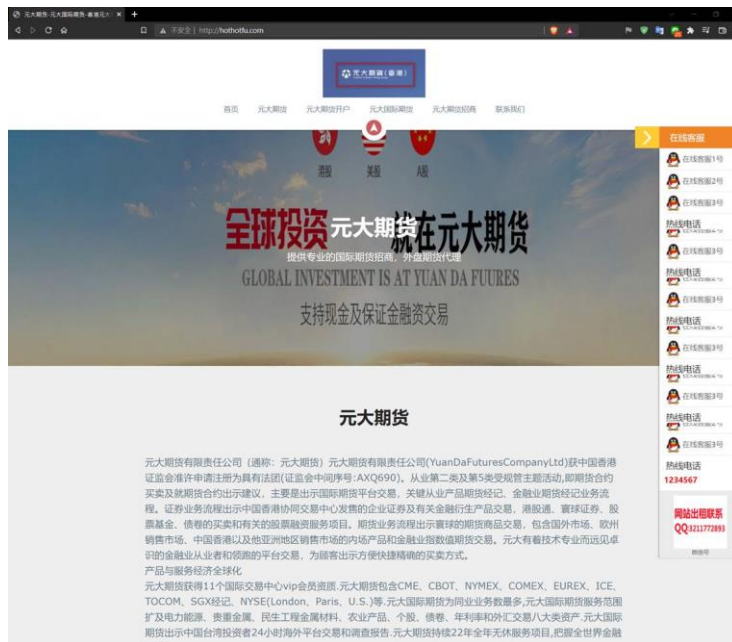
元大期货-元大国际期货-香港元大 ×

不安全 | http://hothotfu.com

元大期货（香港）

首页　元大期货　元大期货开户　元大国际期货　元大期货招商　联系我们

港股　美股　A股

全球投资 元大期货 就在元大期货

提供专业的国际期货招商，外盘期货代理

GLOBAL INVESTMENT IS AT YUAN DA FUURES

支持现金及保证金融资交易

在线客服

在线客服1号

在线客服2号

在线客服3号

热线电话

在线客服3号

热线电话

在线客服3号

热线电话

在线客服3号

热线电话

在线客服3号

热线电话

在线客服3号

热线电话

在线客服3号

热线电话

1234567

网站出租联系

QQ3211772893

元大期货

元大期货有限责任公司（通称：元大期货）元大期货有限责任公司(YuanDaFuturesCompanyLtd)获中国香港证监会准许申请注册为具有法团(证监会中央编号:AXQ690)。从业第二类及第5类受规管主题活动,即期货合约买卖及就期货合约出示建议，主要是出示国际期货平台交易，关键从业产品期货经纪、金融业期货经纪业务流程。证券业务流程出示中国香港协同交易中心发售的企业证券及有关金融衍生产品交易，港股通、寰球证券、股票基金、债券的买卖和有关的股票融资服务项目。期货业务流程出示寰球的期货商品交易，包含国外市场、欧州销售市场、中国香港以及他亚洲地区销售市场的内场产品和金融业指数值期货交易。元大有着技术专业而远见卓识的金融业从业者和领跑的平台交易，为顾客出示方便快捷精确的买卖方式。

产品与服务经济全球化

元大期货获得11个国际交易中心vip会员资质.元大期货包含CME、CBOT、NYMEX、COMEX、EUREX、ICE、TOCOM、SGX经记、NYSE(London、Paris、U.S.)等.元大国际期货为同业业务数最多,元大国际期货服务范围扩及电力能源、贵重金属、民生工程金属材料、农业产品、个股、债卷、年利率和外汇交易八大类资产.元大国际期货出示中国台湾投资者24小时海外平台交易和调查报告.元大期货持续22年全年无休服务项目,把握全世界金融